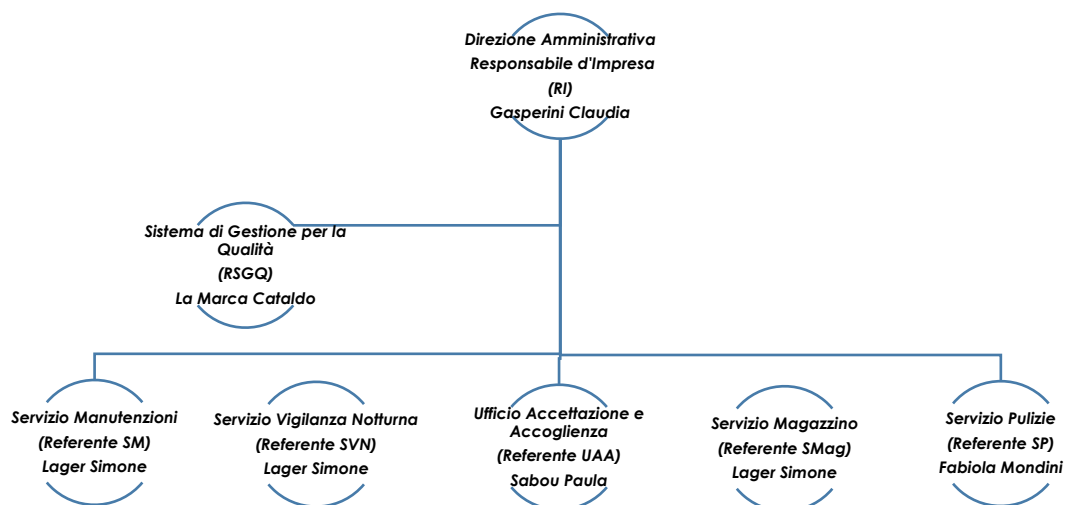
Direzione Amministrativa
Responsabile d'Impresa
(RI)
Gasperini Claudia

Sistema di Gestione per la Qualità
(RSGQ)
La Marca Cataldo

Servizio Manutenzioni
(Referente SM)
Lager Simone

Servizio Vigilanza Notturna
(Referente SVN)
Lager Simone

Ufficio Accettazione e Accoglienza
(Referente UAA)
Sabou Paula

Servizio Magazzino
(Referente SMag)
Lager Simone

Servizio Pulizie
(Referente SP)
Fabiola Mondini